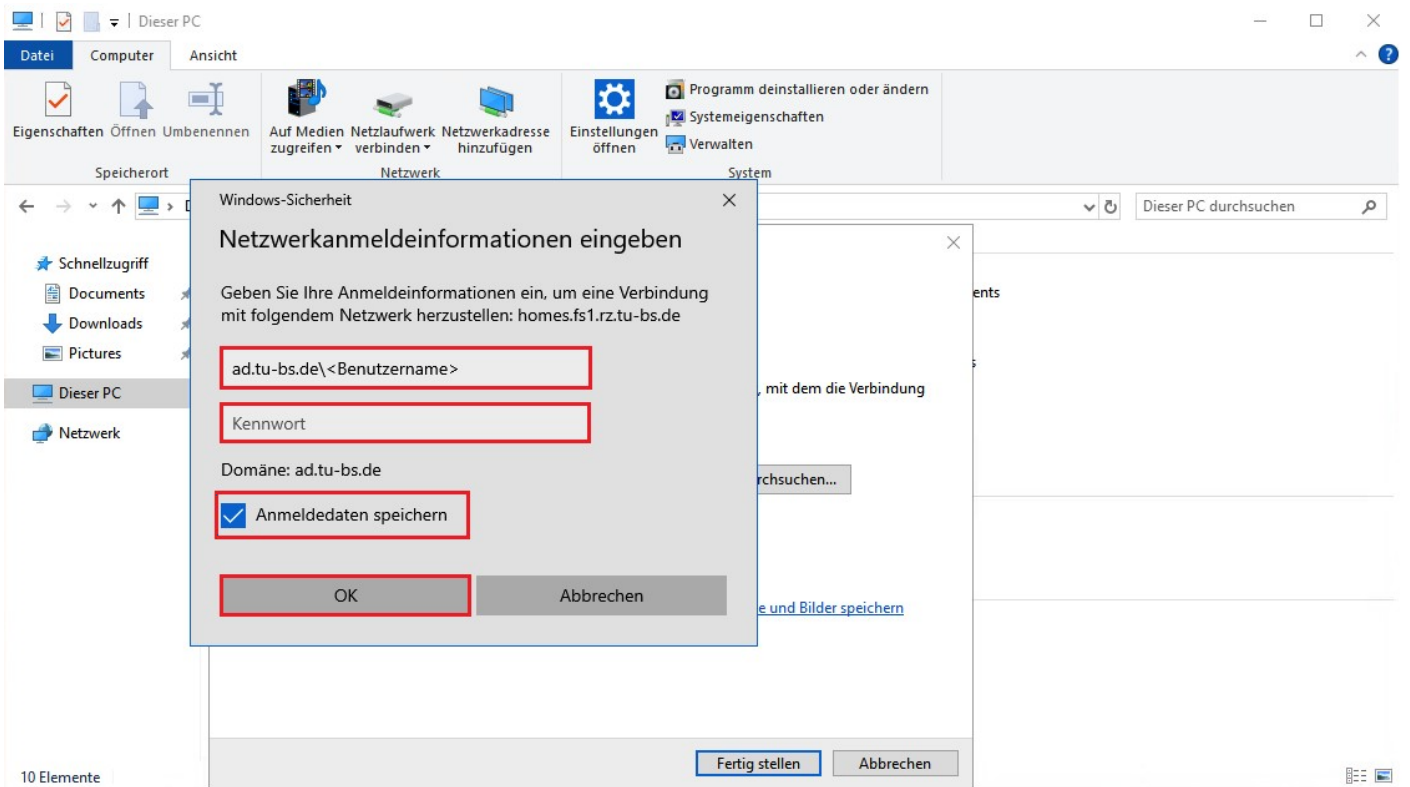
Dieser PC

Datei Computer Ansicht

Eigenschaften Öffnen Umbenennen
Speicherort

Auf Medien zugreifen Netzlaufwerk verbinden Netzwerkadresse hinzufügen
Netzwerk

Einstellungen öffnen
Programm deinstallieren oder ändern
Systemeigenschaften
Verwalten
System

Dieser PC durchsuchen

Schnellzugriff
Documents
Downloads
Pictures
Dieser PC
Netzwerk

10 Elemente

Windows-Sicherheit

Netzwerkanmeldeinformationen eingeben

Geben Sie Ihre Anmeldeinformationen ein, um eine Verbindung mit folgendem Netzwerk herzustellen: homes.fs1.rz.tu-bs.de

ad.tu-bs.de\<Benutzername>

Kennwort

Domäne: ad.tu-bs.de

Anmeldedaten speichern

OK Abbrechen

ents

, mit dem die Verbindung

rchsuchen...

e und Bilder speichern

Fertig stellen Abbrechen